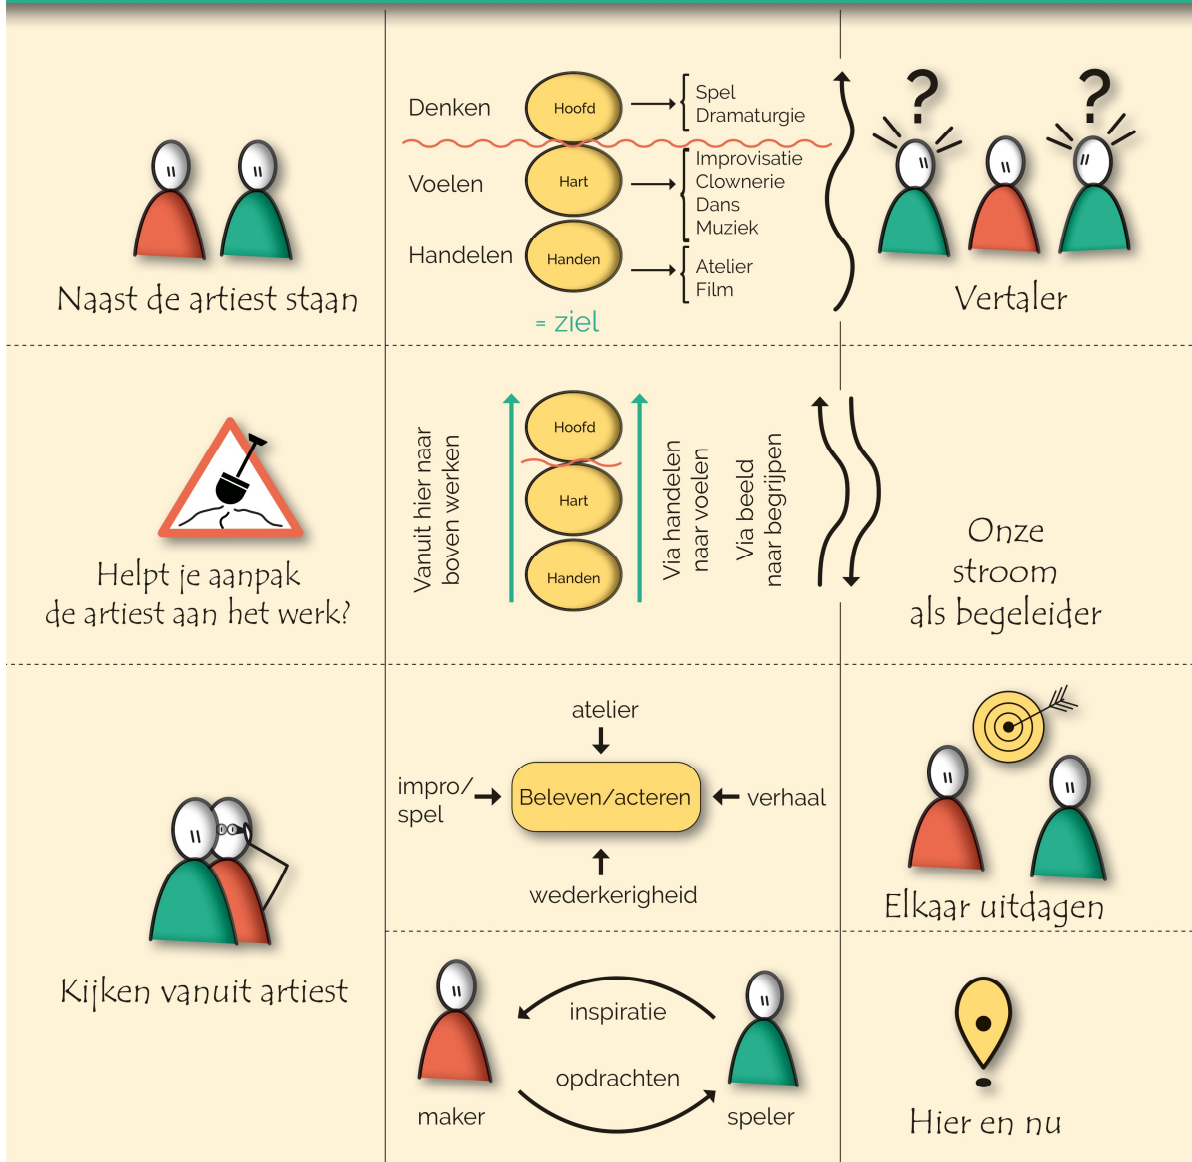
Naast de artiest staan

Denken
Hoofd
Spel
Dramaturgie

Voelen
Hart
Improvisatie
Clownerie
Dans
Muziek

Handelen
Handen
Atelier
Film

= ziel

Vertaler

Helpt je aanpak
de artiest aan het werk?

Vanuit hier naar boven werken

Hoofd
Hart
Handen

Via handelen naar voelen

Via beeld naar begrijpen

Onze
stroom
als begeleider

Kijken vanuit artiest

atelier
impro/
spel
Beleven/acteren
verhaal
wederkerigheid

Elkaar uitdagen

inspiratie
opdrachten
maker
speler

Hier en nu